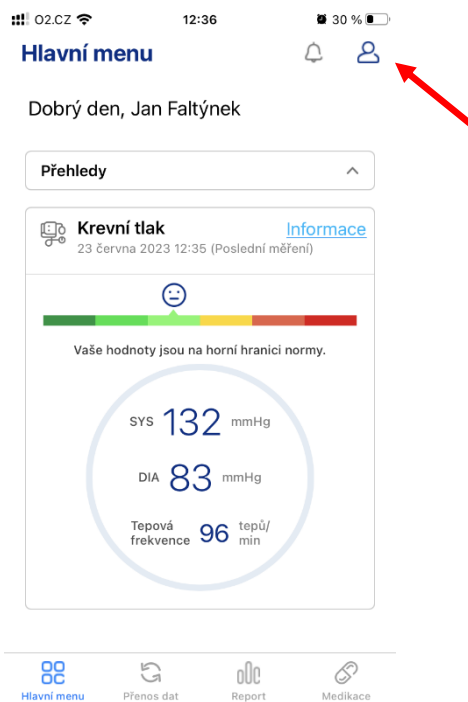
O2.CZ 12:36 30 %

Hlavní menu

Dobrý den, Jan Faltýnek

Přehledy

Krevní tlak
23 června 2023 12:35 (Poslední měření)
Informace

Vaše hodnoty jsou na horní hranici normy.

SYS 132 mmHg

DIA 83 mmHg

Tepová frekvence 96 tepů/min

Hlavní menu Přenos dat Report Medikace